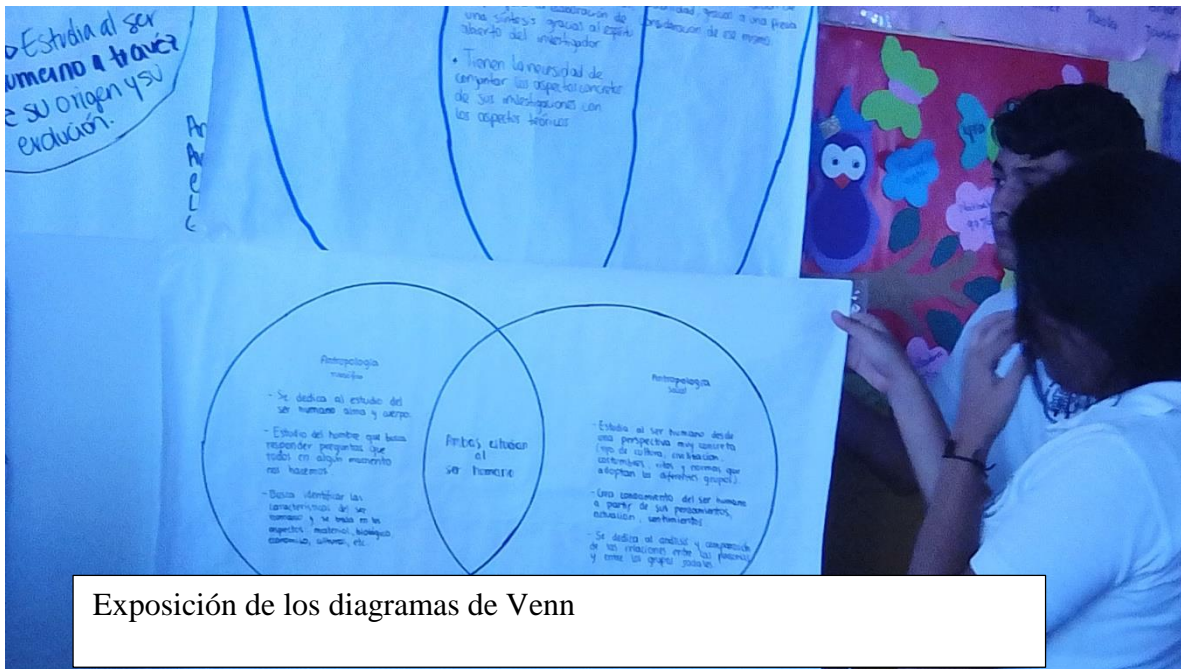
Estudia al ser humano a través de su origen y su evolución.

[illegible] elaboración de una síntesis gracias al espíritu abierto del investigador

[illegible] gracias a una previa consideración de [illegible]

• Tienen la necesidad de compartir los aspectos concretos de sus investigaciones con los aspectos teóricos

Antropología filosófica

- Se dedica al estudio del ser humano alma y cuerpo.

- Estudio del hombre que busca responder preguntas que todos en algún momento nos hacemos.

- Busca identificar las características del ser humano y se basa en los aspectos materiales, biológicos, económicos, culturales, etc.

Ambos estudian al ser humano

Antropología social

- Estudia al ser humano desde una perspectiva muy concreta (tipo de cultura, civilización, costumbres, ritos y normas que adoptan los diferentes grupos).

- Crea conocimiento del ser humano a partir de sus pensamientos, actuación, sentimientos.

- Se dedica al análisis y comparación de las relaciones entre las personas y entre los grupos sociales

Exposición de los diagramas de Venn